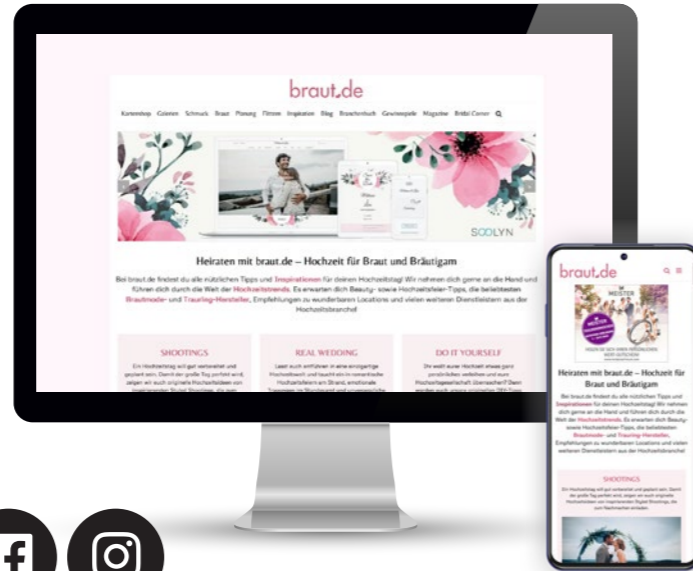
braut.de

Kartenshop Galerien Schmuck Braut Planung Führen Inspiration Blog Branchenbuch Gewinnspiele Magazine Bridal Corner

SOOLYN

Heiraten mit braut.de – Hochzeit für Braut und Bräutigam

Bei braut.de findest du alle nützlichen Tipps und Inspirationen für deinen Hochzeitstag! Wir nehmen dich gerne an die Hand und führen dich durch die Welt der Hochzeitstrends. Es erwarten dich Beauty- sowie Hochzeitsfeier-Tipps, die beliebtesten Brautmode- und Trauring-Hersteller, Empfehlungen zu wunderbaren Locations und vielen weiteren Dienstleistern aus der Hochzeitsbranche!

SHOOTINGS

REAL WEDDING

DO IT YOURSELF

braut.de

Heiraten mit braut.de – Hochzeit für Braut und Bräutigam

Bei braut.de findest du alle nützlichen Tipps und Inspirationen für deinen Hochzeitstag! Wir nehmen dich gerne an die Hand und führen dich durch die Welt der Hochzeitstrends. Es erwarten dich Beauty- sowie Hochzeitsfeier-Tipps, die beliebtesten Brautmode- und Trauring-Hersteller, Empfehlungen zu wunderbaren Locations und vielen weiteren Dienstleistern aus der Hochzeitsbranche!

SHOOTINGS